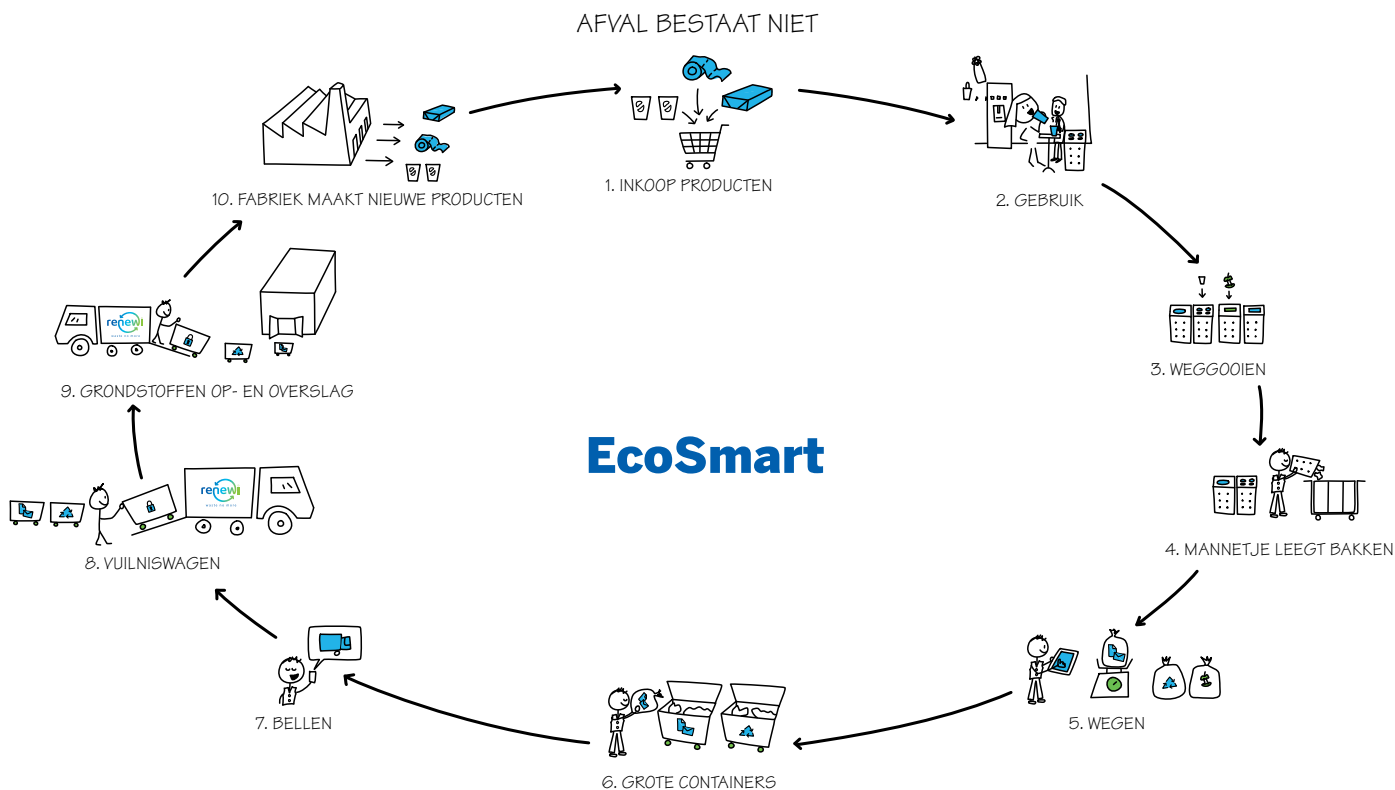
AFVAL BESTAAT NIET

10. FABRIEK MAAKT NIEUWE PRODUCTEN

1. INKOOP PRODUCTEN

2. GEBRUIK

3. WEGGOOIEN

4. MANNETJE LEEGT BAKKEN

5. WEGEN

6. GROTE CONTAINERS

7. BELLEN

8. VUILNISWAGEN

9. GRONDSTOFFEN OP- EN OVERSLAG

renewi

renewi

EcoSmart